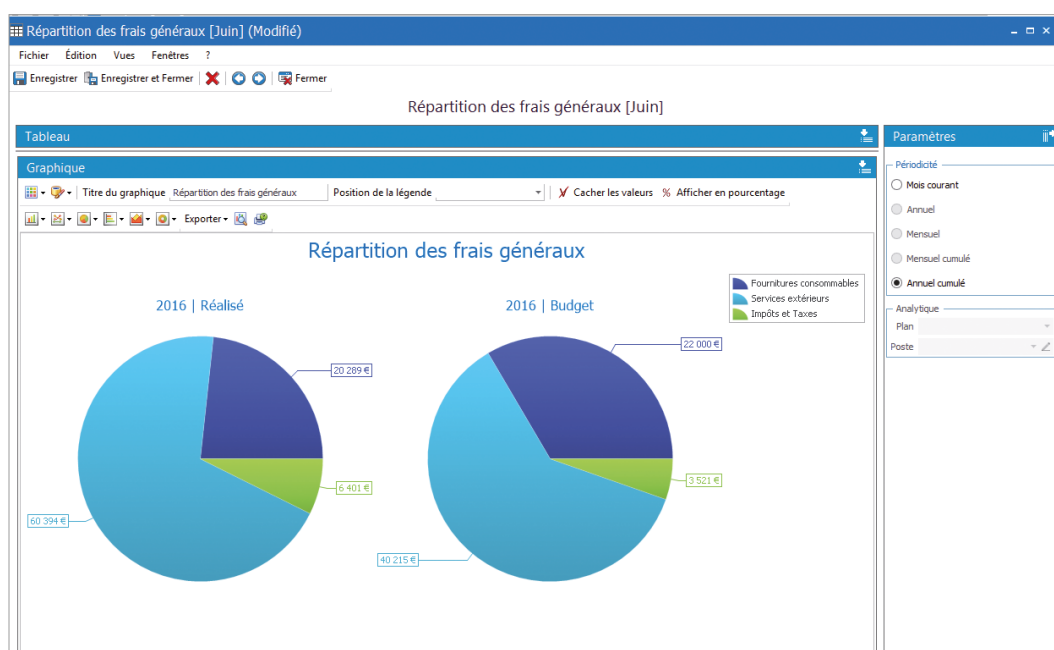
Répartition des frais généraux [Juin] (Modifié)

Fichier Édition Vues Fenêtres ?

Enregistrer Enregistrer et Fermer Fermer

Répartition des frais généraux [Juin]

Tableau

Graphique

Titre du graphique Répartition des frais généraux Position de la légende Cacher les valeurs % Afficher en pourcentage

Exporter

Répartition des frais généraux

2016 | Réalisé

2016 | Budget

Fournitures consommables
Services extérieurs
Impôts et Taxes

20 289 €
6 401 €
60 394 €

22 000 €
3 521 €
40 215 €

Paramètres

Périodicité
Mois courant
Annuel
Mensuel
Mensuel cumulé
Annuel cumulé

Analytique
Plan
Poste